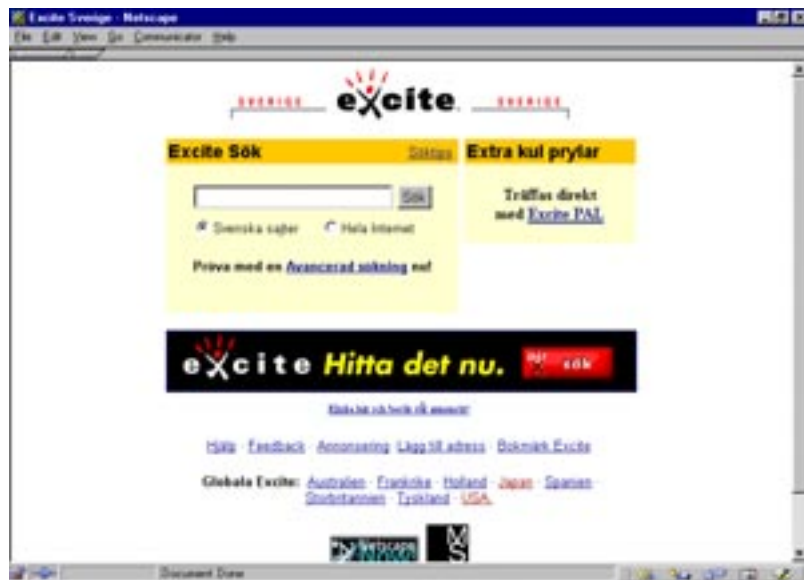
Excite Sverige - Netscape

File Edit View Go Communicator Help

SVERIGE excite SVERIGE

Excite Sök Söktips

Sök

Svenska sajter Hela Internet

Pröva med en Avancerad sökning nu!

Extra kul prylar

Träffas direkt med Excite PAL

excite Hitta det nu. sök

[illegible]

Hjälp · Feedback · Annonsering · Lägg till adress · Bokmärk Excite

Globala Excite: Australien · Frankrike · Holland · Japan · Spanien · Storbritannien · Tyskland · USA

Netscape

MS

Document: Done